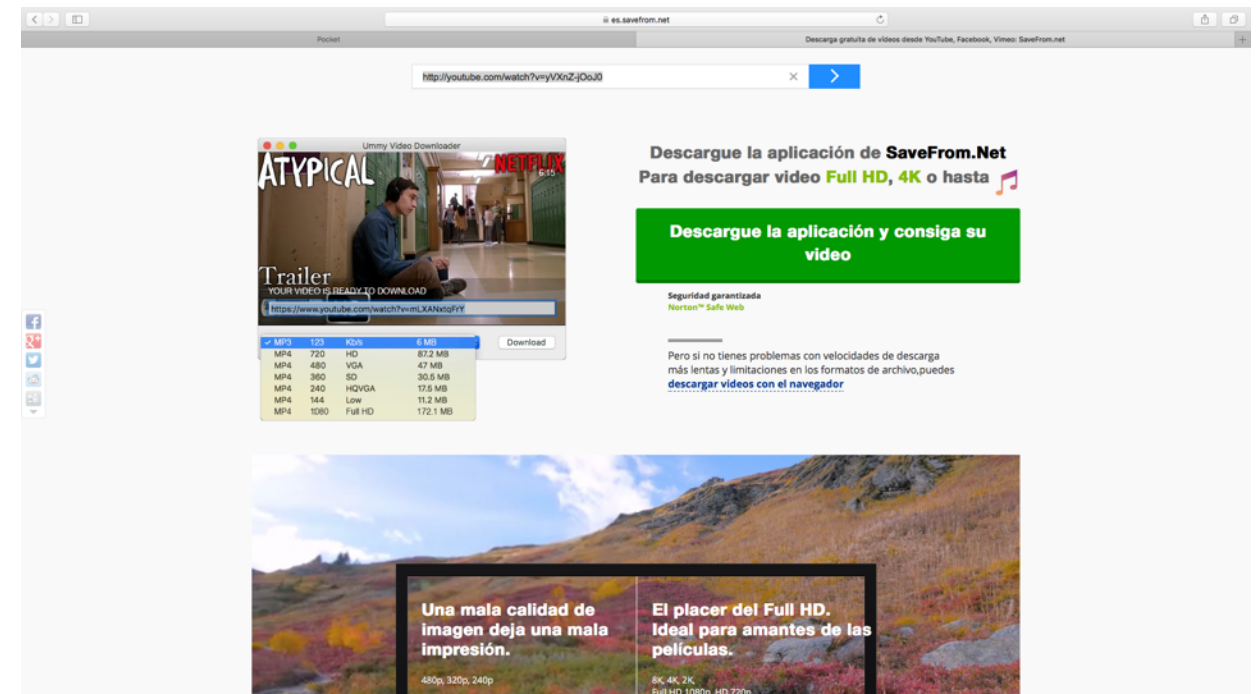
es.savefrom.net

Pocket

Descarga gratuita de videos desde YouTube, Facebook, Vimeo: SaveFrom.net

http://youtube.com/watch?v=yVXnZ-jOoJ0

Ummy Video Downloader

ATYPICAL

NETFLIX

6:15

Trailer

YOUR VIDEO IS READY TO DOWNLOAD

https://www.youtube.com/watch?v=mLXANxtqFrY

| | | | |
|---|---|---|---|
| ✓ MP3 | 123 | Kb/s | 6 MB |
| MP4 | 720 | HD | 87.2 MB |
| MP4 | 480 | VGA | 47 MB |
| MP4 | 360 | SD | 30.5 MB |
| MP4 | 240 | HQVGA | 17.5 MB |
| MP4 | 144 | Low | 11.2 MB |
| MP4 | 1080 | Full HD | 172.1 MB |

Download

Descargue la aplicación de SaveFrom.Net
Para descargar video Full HD, 4K o hasta

Descargue la aplicación y consiga su video

Seguridad garantizada
Norton™ Safe Web

Pero si no tienes problemas con velocidades de descarga más lentas y limitaciones en los formatos de archivo,puedes descargar videos con el navegador

Una mala calidad de imagen deja una mala impresión.

480p, 320p, 240p

El placer del Full HD. Ideal para amantes de las películas.

8K, 4K, 2K, Full HD 1080p, HD 720p